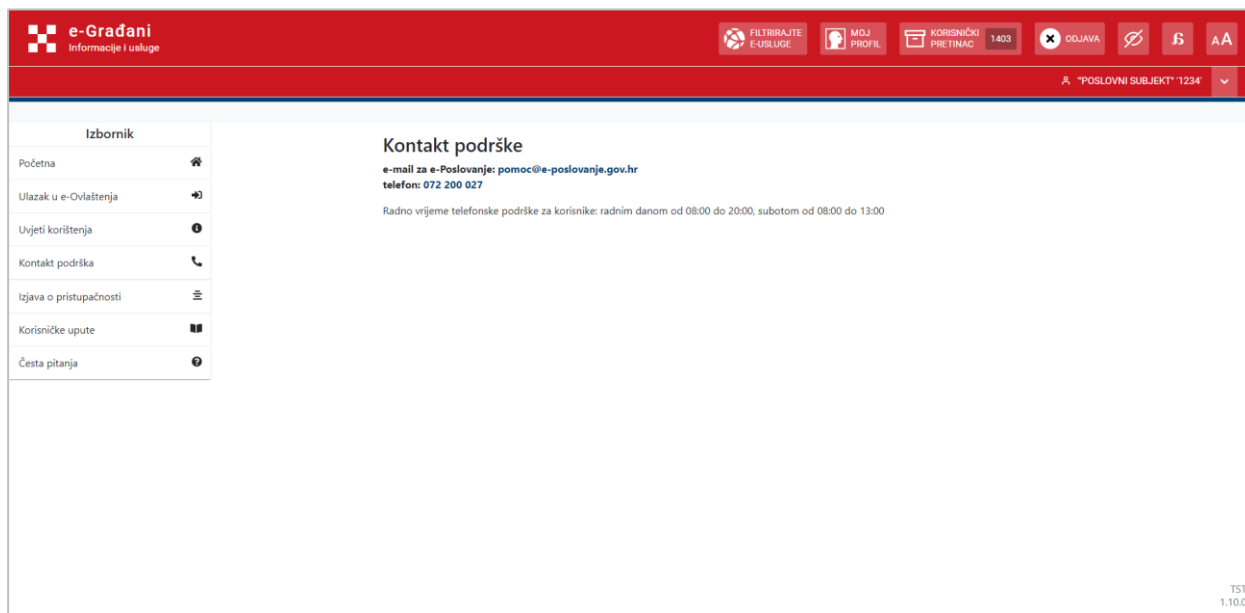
e-Građani
Informacije i usluge

FILTRIRAJTE E-USLUGE
MOJ PROFIL
KORISNIČKI PRETINAC 1403
ODJAVA
AA

"POSLOVNI SUBJEKT" '1234'

Izbornik
Početna
Ulazak u e-Ovlaštenja
Uvjeti korištenja
Kontakt podrška
Izjava o pristupačnosti
Korisničke upute
Česta pitanja

Kontakt podrške
e-mail za e-Poslovanje: pomoc@e-poslovanje.gov.hr
telefon: 072 200 027

Radno vrijeme telefonske podrške za korisnike: radnim danom od 08:00 do 20:00, subotom od 08:00 do 13:00

TST
1.10.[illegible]